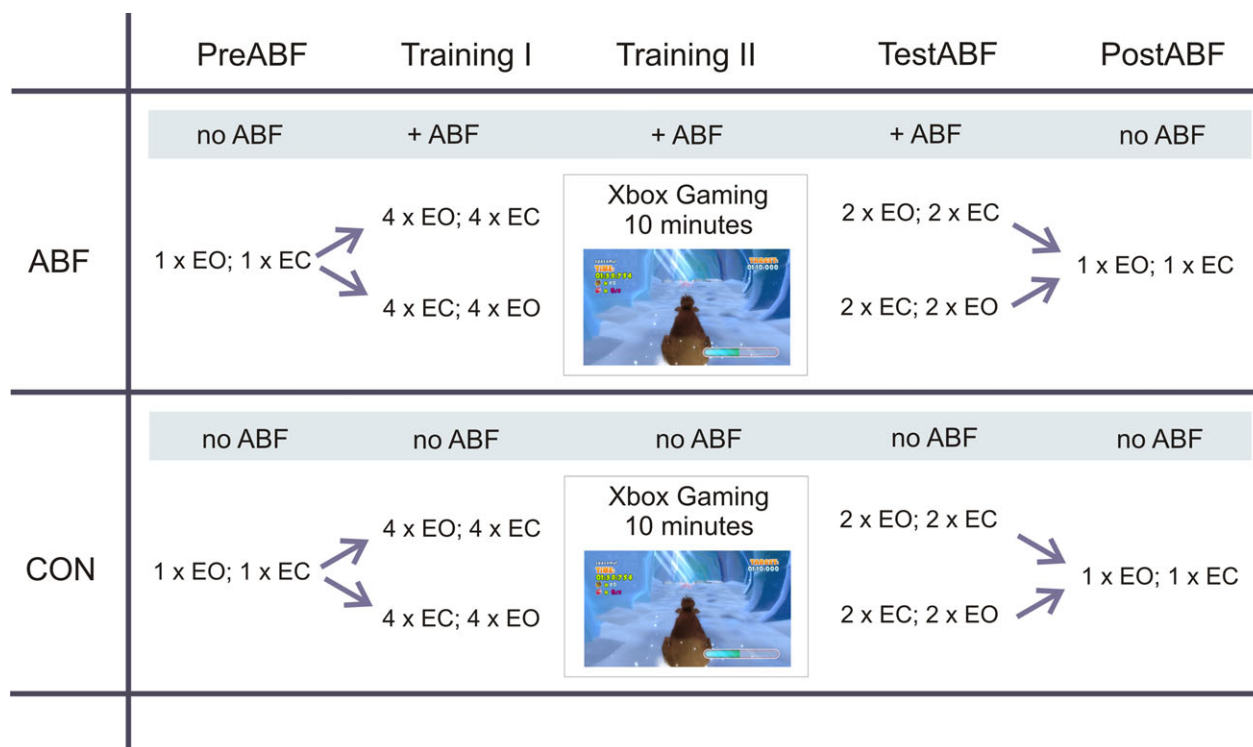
| | PreABF | Training I | Training II | TestABF | PostABF |
|---|---|---|---|---|---|
| | no ABF | + ABF | + ABF | + ABF | no ABF |
| ABF | 1 x EO; 1 x EC | 4 x EO; 4 x EC<br>4 x EC; 4 x EO | Xbox Gaming 10 minutes | 2 x EO; 2 x EC<br>2 x EC; 2 x EO | 1 x EO; 1 x EC |
| | no ABF | no ABF | no ABF | no ABF | no ABF |
| CON | 1 x EO; 1 x EC | 4 x EO; 4 x EC<br>4 x EC; 4 x EO | Xbox Gaming 10 minutes | 2 x EO; 2 x EC<br>2 x EC; 2 x EO | 1 x EO; 1 x EC |